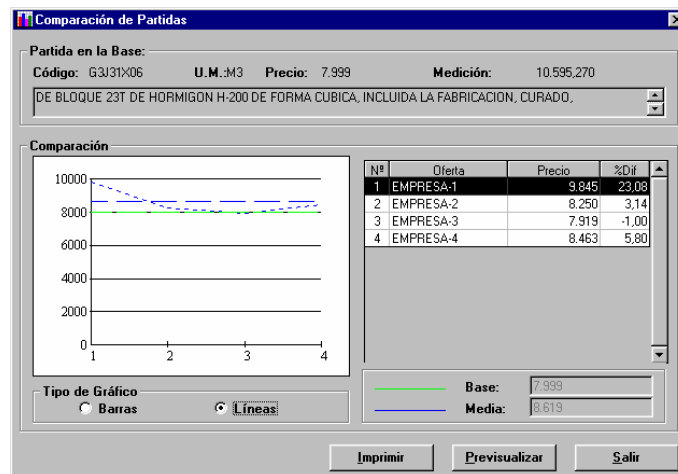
Comparación de Partidas

Partida en la Base:
Código: G3J31X06 U.M.:M3 Precio: 7.999 Medición: 10.595,270
DE BLOQUE 23T DE HORMIGON H-200 DE FORMA CUBICA, INCLUIDA LA FABRICACION, CURADO,

Comparación

10000
8000
6000
4000
2000
0
1 2 3 4

| Nº | Oferta | Precio | %Dif |
|---|---|---|---|
| 1 | EMPRESA-1 | 9.845 | 23,08 |
| 2 | EMPRESA-2 | 8.250 | 3,14 |
| 3 | EMPRESA-3 | 7.919 | -1,00 |
| 4 | EMPRESA-4 | 8.463 | 5,80 |

Tipo de Gráfico
Barras
Líneas

Base: 7.999
Media: 8.619

Imprimir
Previsualizar
Salir